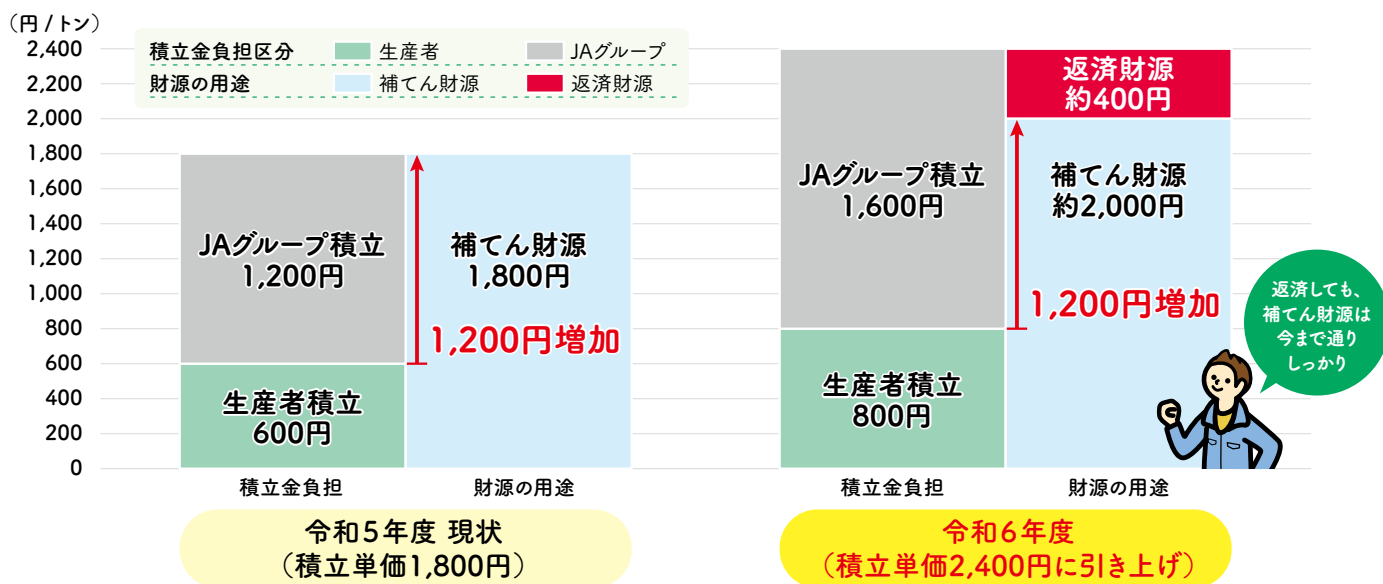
（円 / トン）
2,400
2,200
2,000
1,800
1,600
1,400
1,200
1,000
800
600
400
200
0

| 積立金負担区分 | 生産者 | JAグループ |
|---|---|---|
| 財源の用途 | 補てん財源 | 返済財源 |

JAグループ積立
1,200円

生産者積立
600円

補てん財源
1,800円

1,200円増加

積立金負担
財源の用途

令和５年度 現状
（積立単価1,800円）

JAグループ積立
1,600円

生産者積立
800円

返済財源
約400円

補てん財源
約2,000円

1,200円増加

返済しても、補てん財源は今まで通りしっかり

積立金負担
財源の用途

令和６年度
（積立単価2,400円に引き上げ）